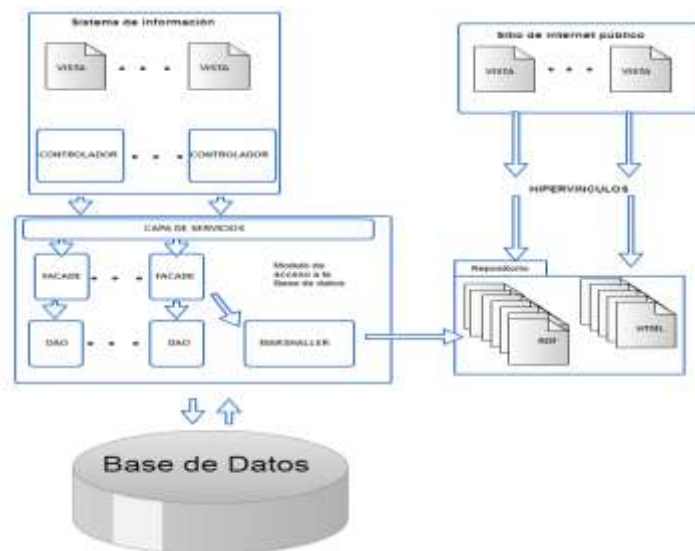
Sistema de información

VISTA

VISTA

CONTROLADOR

CONTROLADOR

Sitio de internet público

VISTA

VISTA

HIPERVINCULOS

CAPA DE SERVICIOS

FACADE

FACADE

Modulo de acceso a la Base de datos

DAO

DAO

MARSHALLER

Repositorio

RDF

HTML

Base de Datos